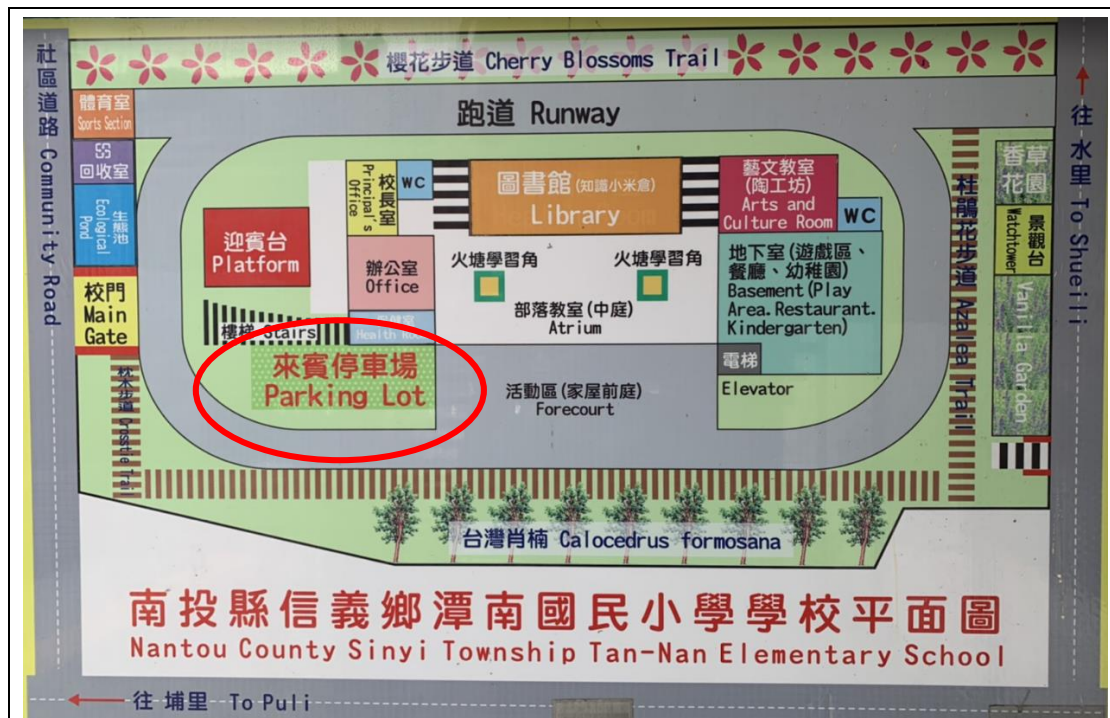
櫻花步道 Cherry Blossoms Trail

社區道路 Community Road

往 水里 To Shueili

跑道 Runway

體育室
Sports Section

資源回收室

生態池
Ecological Pond

校門
Main Gate

迎賓台
Platform

校長室
Principal's Office

WC

圖書館 (知識小米倉)
Library

藝文教室
(陶工坊)
Arts and Culture Room

WC

香草花園

景觀台
Watchtower

Vanilla Garden

杜鵑花步道 Azalea Trail

辦公室
Office

火塘學習角

火塘學習角

部落教室(中庭)
Atrium

地下室(遊戲區、餐廳、幼稚園)
Basement(Play Area.Restaurant. Kindergarten)

樓梯 Stairs

健康中心
Health Room

電梯
Elevator

來賓停車場
Parking Lot

活動區(家屋前庭)
Forecourt

林木步道
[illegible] Trail

台灣肖楠 Calocedrus formosana

南投縣信義鄉潭南國民小學學校平面圖
Nantou County Sinyi Township Tan-Nan Elementary School

往 埔里 To Puli